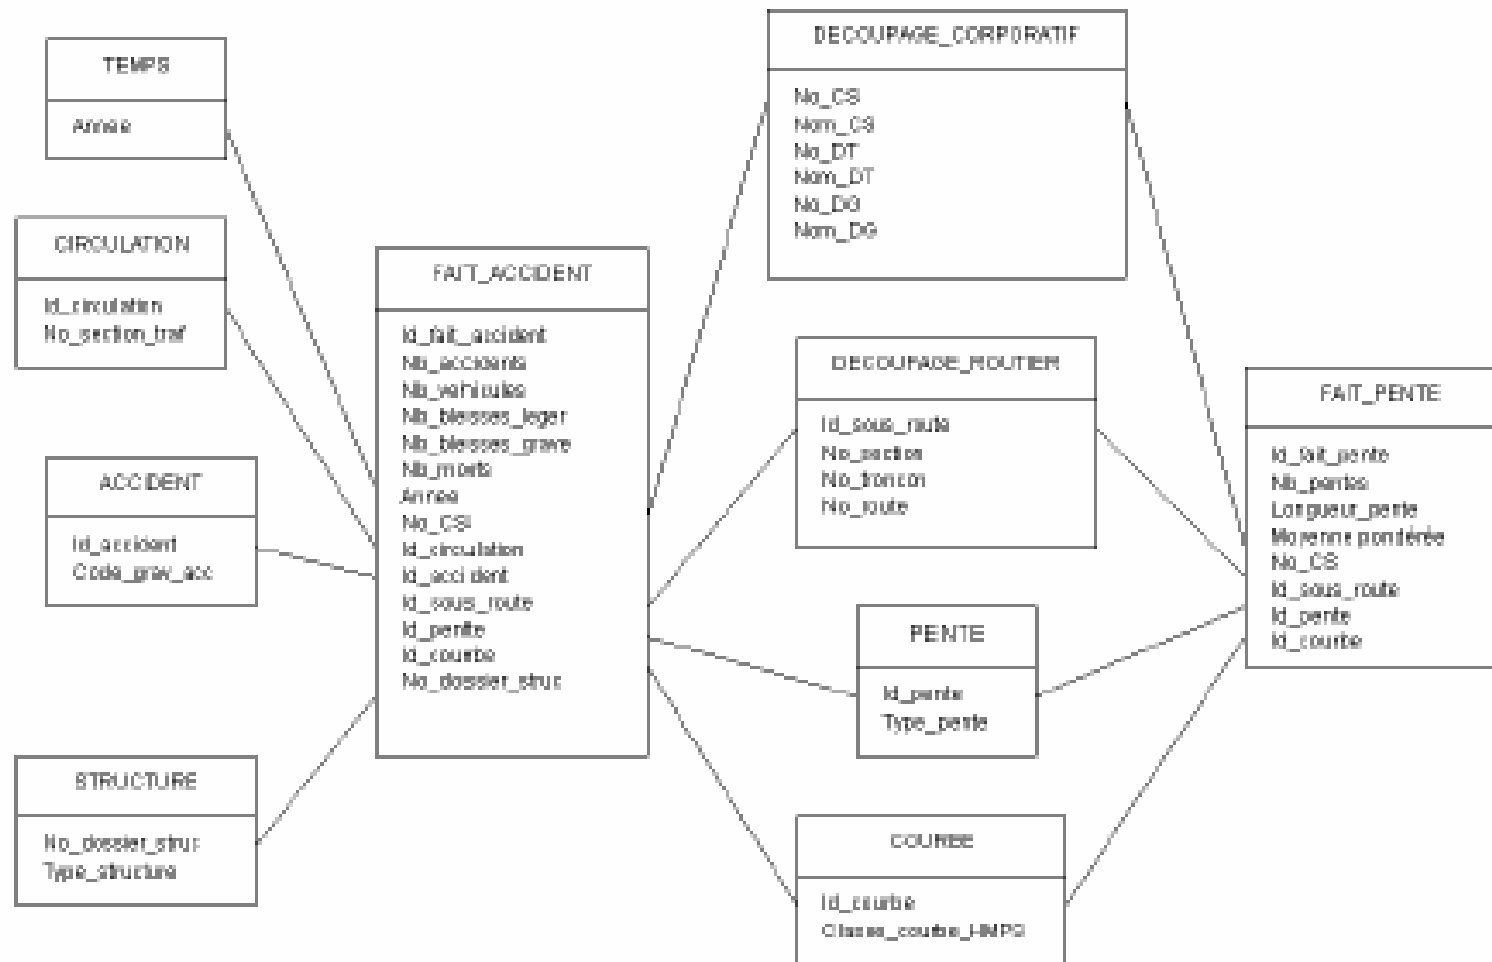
TEMPS

Annee

CIRCULATION

Id_circulation
No_section_traf

ACCIDENT

Id_accident
Code_grav_acc

STRUCTURE

No_dossier_struc
Type_structure

FAIT_ACCIDENT

Id_fait_accident
Nb_accidents
Nb_vehicules
Nb_blesses_leger
Nb_blesses_grave
Nb_morts
Annee
No_CS
Id_circulation
Id_accident
Id_sous_route
Id_pente
Id_courbe
No_dossier_struc

DECOUPAGE_CORPORATIF

No_CS
Nom_CS
No_DT
Nom_DT
No_DG
Nom_DG

DECOUPAGE_ROUTIER

Id_sous_route
No_section
No_troncon
No_route

PENTE

Id_pente
Type_pente

COURBE

Id_courbe
Classe_courbe_HMPG

FAIT_PENTE

Id_fait_pente
Nb_pentes
Longueur_pente
Moyenne pondérée
No_CS
Id_sous_route
Id_pente
Id_courbe